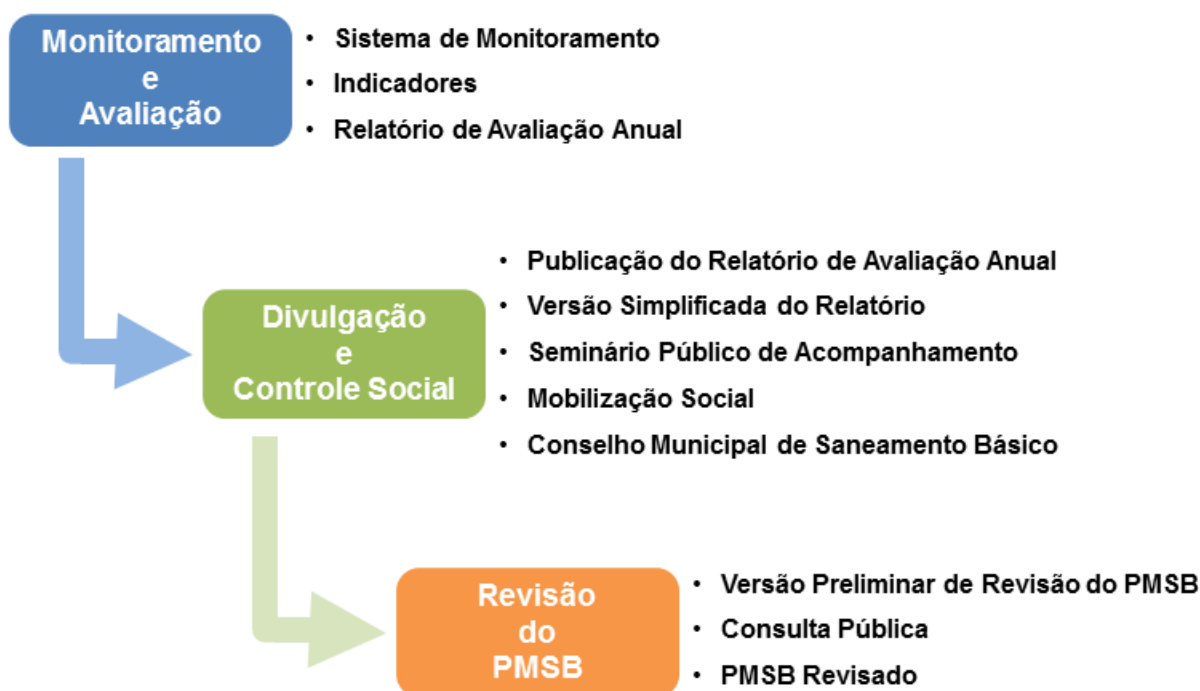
Monitoramento
e
Avaliação

• Sistema de Monitoramento
• Indicadores
• Relatório de Avaliação Anual

Divulgação
e
Controle Social

• Publicação do Relatório de Avaliação Anual
• Versão Simplificada do Relatório
• Seminário Público de Acompanhamento
• Mobilização Social
• Conselho Municipal de Saneamento Básico

Revisão
do
PMSB

• Versão Preliminar de Revisão do PMSB
• Consulta Pública
• PMSB Revisado